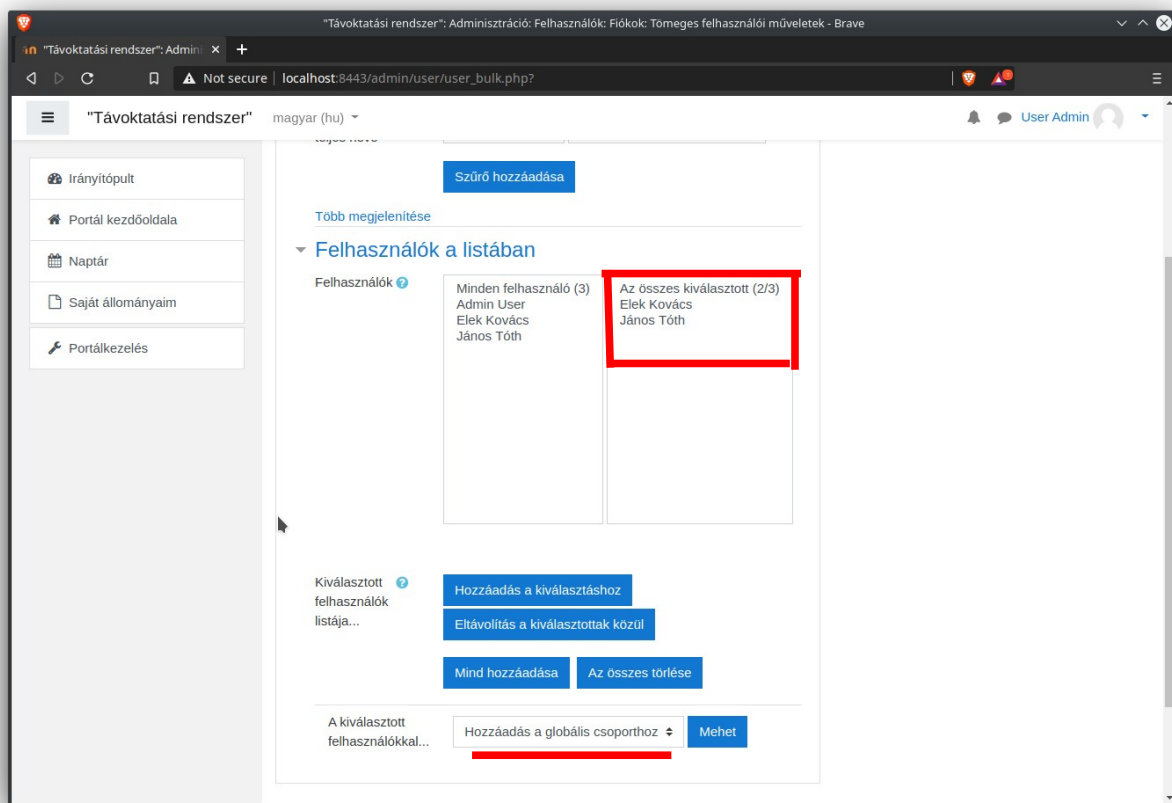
"Távoktatási rendszer": Adminisztráció: Felhasználók: Fiókok: Tömeges felhasználói műveletek - Brave

"Távoktatási rendszer": Admin ×

Not secure | localhost:8443/admin/user/user_bulk.php?

"Távoktatási rendszer" magyar (hu)

User Admin

Irányítópult
Portál kezdőoldala
Naptár
Saját állományaim
Portálkezelés

Szűrő hozzáadása

Több megjelenítése

Felhasználók a listában

Felhasználók

Minden felhasználó (3)
Admin User
Elek Kovács
János Tóth

Az összes kiválasztott (2/3)
Elek Kovács
János Tóth

Kiválasztott felhasználók listája...

Hozzáadás a kiválasztáshoz
Eltávolítás a kiválasztottak közül
Mind hozzáadása
Az összes törlése

A kiválasztott felhasználókkal...

Hozzáadás a globális csoporthoz
Mehet